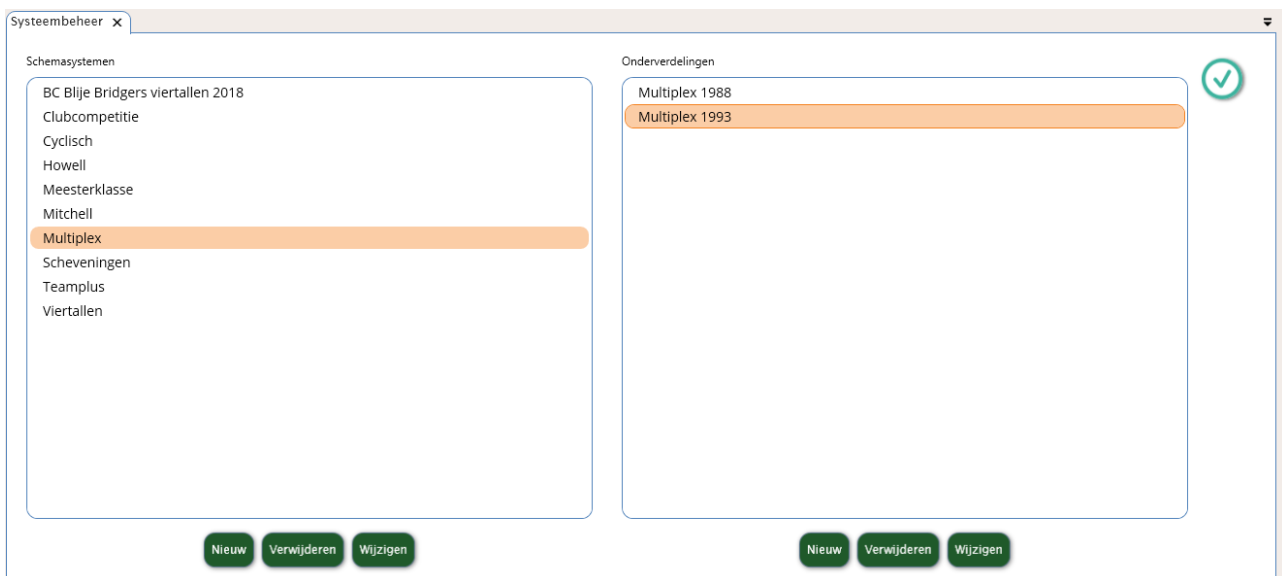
Systeembeheer ✕

Schemasystemen

BC Blije Bridgers viertallen 2018
Clubcompetitie
Cyclisch
Howell
Meesterklasse
Mitchell
Multiplex
Scheveningen
Teamplus
Viertallen

Nieuw Verwijderen Wijzigen

Onderverdelingen

Multiplex 1988
Multiplex 1993

Nieuw Verwijderen Wijzigen